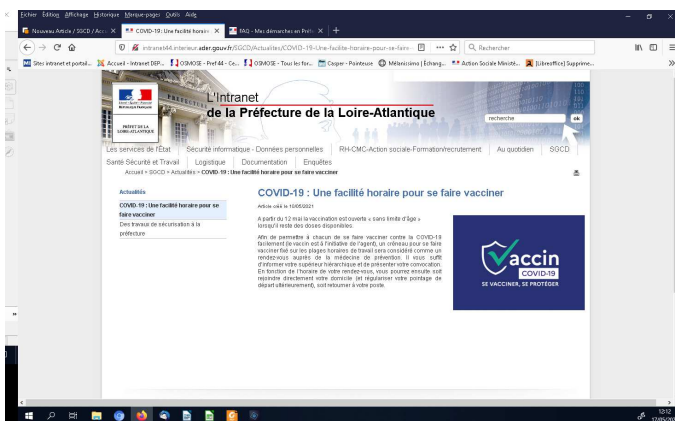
Fichier Édition Affichage Historique Marque-pages Outils Aide

Nouveau Article / SGCD / Acc ×
COVID-19 : Une facilité horaire ×
FAQ - Mes démarches en Préf ×
+

intranet44.interieur.ader.gouv.fr/SGCD/Actualites/COVID-19-Une-facilite-horaire-pour-se-faire-
Rechercher

Sites intranet et portail...
Accueil - Intranet DEP...
OSMOSE - Pref 44 - Co...
OSMOSE - Tous les for...
Casper - Pointeuse
Mélanissimo | Échang...
Action Sociale Ministé...
[LibreOffice] Supprime...

PRÉFET DE LA LOIRE-ATLANTIQUE

L'Intranet
de la Préfecture de la Loire-Atlantique

recherche
ok

Les services de l'État | Sécurité informatique - Données personnelles | RH-CMC-Action sociale-Formation/recrutement | Au quotidien | SGCD
Santé Sécurité et Travail | Logistique | Documentation | Enquêtes

Accueil > SGCD > Actualités > COVID-19 : Une facilité horaire pour se faire vacciner

Actualités
COVID-19 : Une facilité horaire pour se faire vacciner
Des travaux de sécurisation à la préfecture

COVID-19 : Une facilité horaire pour se faire vacciner

Article créé le 10/05/2021

A partir du 12 mai la vaccination est ouverte « sans limite d'âge » lorsqu'il reste des doses disponibles.

Afin de permettre à chacun de se faire vacciner contre la COVID-19 facilement (le vaccin est à l'initiative de l'agent), un créneau pour se faire vacciner fixé sur les plages horaires de travail sera considéré comme un rendez-vous auprès de la médecine de prévention. Il vous suffit d'informer votre supérieur hiérarchique et de présenter votre convocation. En fonction de l'horaire de votre rendez-vous, vous pourrez ensuite soit rejoindre directement votre domicile (et régulariser votre pointage de départ ultérieurement), soit retourner à votre poste.

Vaccin
COVID-19
SE VACCINER, SE PROTÉGER

12:12
17/05/2021